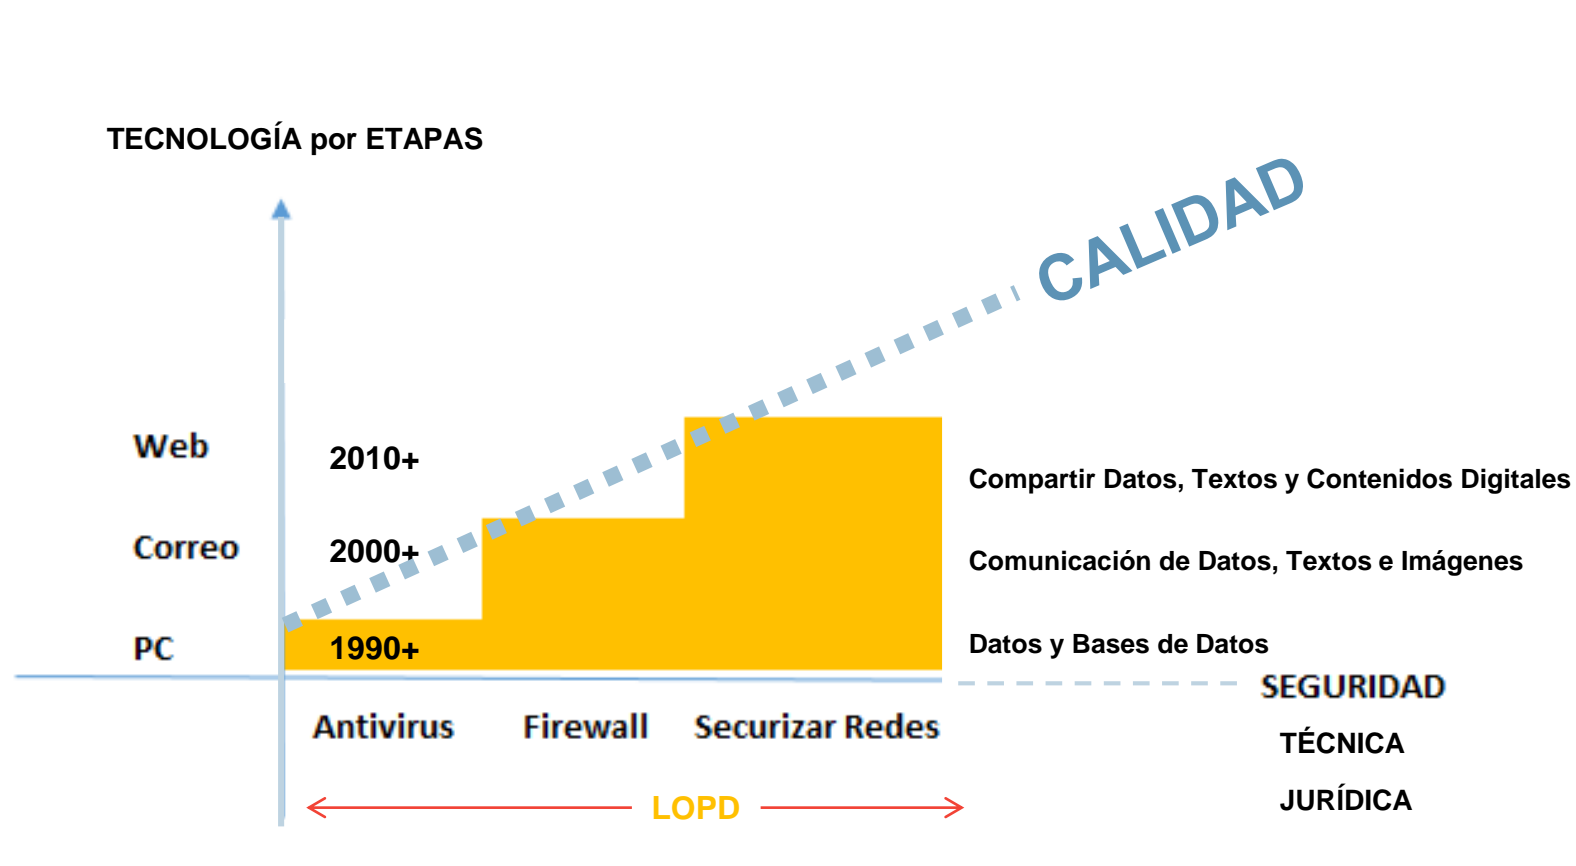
TECNOLOGÍA por ETAPAS

CALIDAD

Web
Correo
PC

2010+
2000+
1990+

Compartir Datos, Textos y Contenidos Digitales
Comunicación de Datos, Textos e Imágenes
Datos y Bases de Datos

SEGURIDAD
TÉCNICA
JURÍDICA

Antivirus
Firewall
Securizar Redes

LOPD